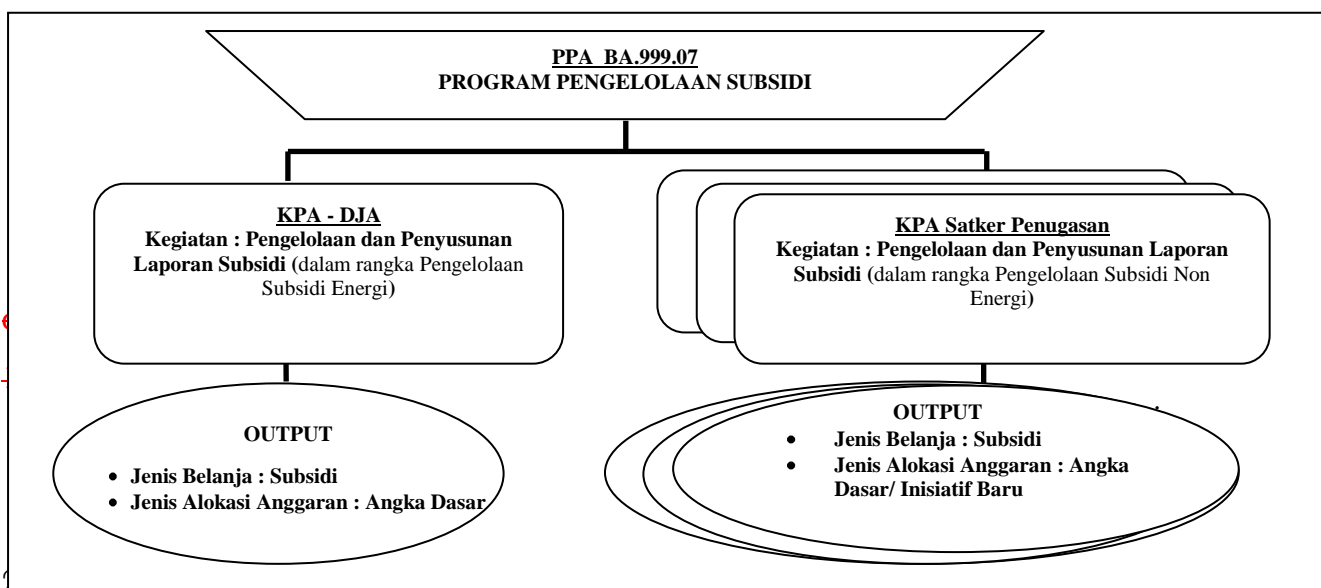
PPA BA.999.07
PROGRAM PENGELOLAAN SUBSIDI

KPA - DJA
Kegiatan : Pengelolaan dan Penyusunan Laporan Subsidi (dalam rangka Pengelolaan Subsidi Energi)

KPA Satker Penugasan
Kegiatan : Pengelolaan dan Penyusunan Laporan Subsidi (dalam rangka Pengelolaan Subsidi Non Energi)

OUTPUT
• Jenis Belanja : Subsidi
• Jenis Alokasi Anggaran : Angka Dasar

OUTPUT
• Jenis Belanja : Subsidi
• Jenis Alokasi Anggaran : Angka Dasar/ Inisiatif Baru